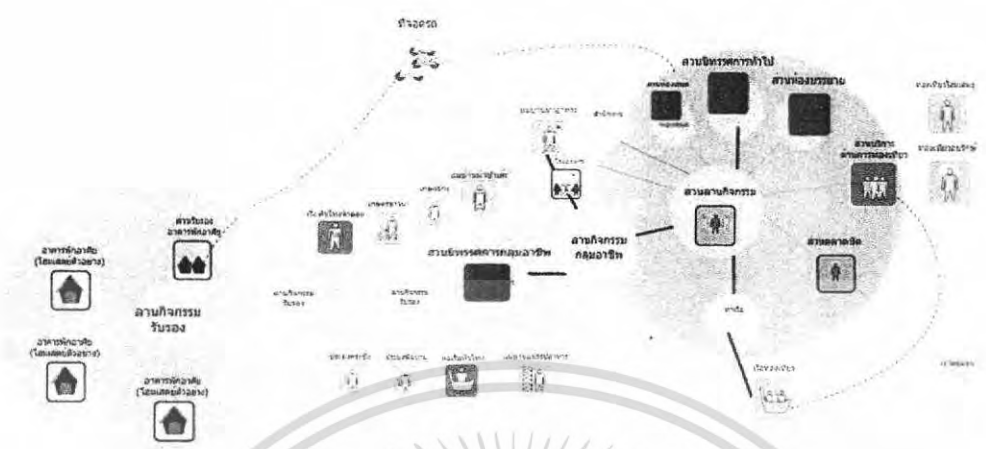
ที่จอดรถ

ส่วนนิทรรศการทั่วไป

ส่วนห้องบรรยาย

ส่วนบริการ
ส่วนการท่องเที่ยว

ส่วนลานกิจกรรม

ส่วนตลาดนัด

ลานกิจกรรม
กลุ่มอาชีพ

ส่วนนิทรรศการกลุ่มอาชีพ

ศาลารับรอง
อาคารพักอาศัย

อาคารพักอาศัย
(โฮมสเตย์ตัวอย่าง)

อาคารพักอาศัย
(โฮมสเตย์ตัวอย่าง)

อาคารพักอาศัย
(โฮมสเตย์ตัวอย่าง)

ลานกิจกรรม
รับรอง

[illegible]